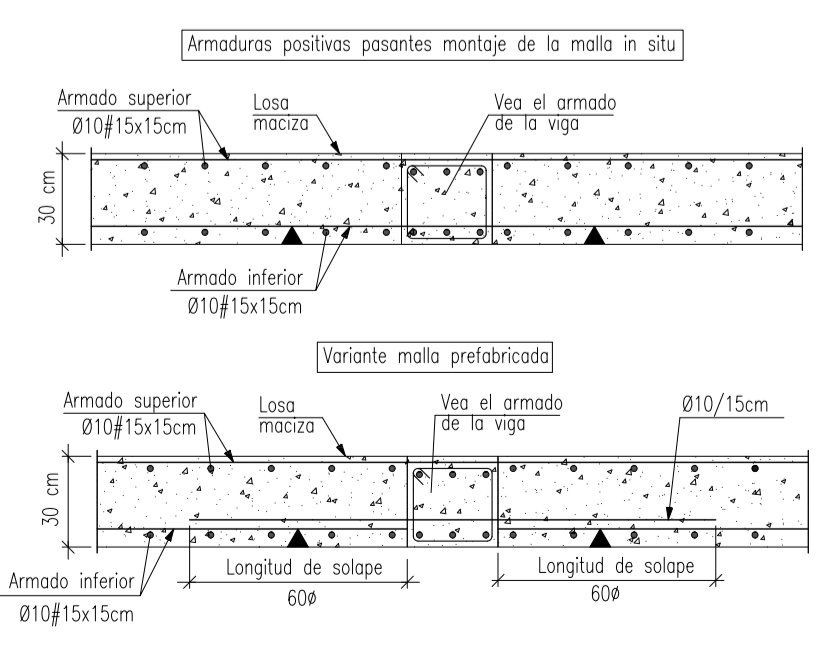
Armaduras positivas pasantes montaje de la malla in situ

Armado superior
Ø10#15x15cm

Losa
maciza

Vea el armado
de la viga

30 cm

Armado inferior
Ø10#15x15cm

Variante malla prefabricada

Armado superior
Ø10#15x15cm

Losa
maciza

Vea el armado
de la viga

Ø10/15cm

30 cm

Armado inferior
Ø10#15x15cm

Longitud de solape
60ø

Longitud de solape
60ø